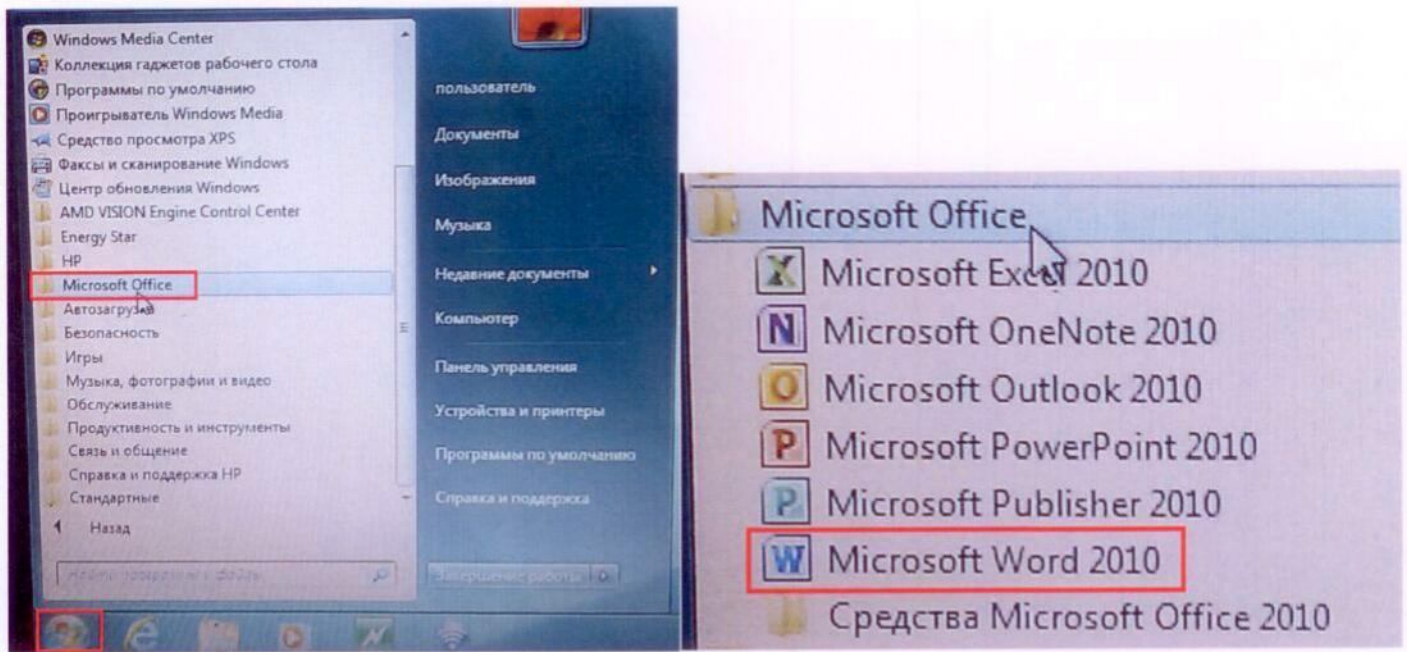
Windows Media Center
Коллекция гаджетов рабочего стола
Программы по умолчанию
Проигрыватель Windows Media
Средство просмотра XPS
Факсы и сканирование Windows
Центр обновления Windows
AMD VISION Engine Control Center
Energy Star
HP
Microsoft Office
Автозагрузка
Безопасность
Игры
Музыка, фотографии и видео
Обслуживание
Продуктивность и инструменты
Связь и общение
Справка и поддержка HP
Стандартные
Назад
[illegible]

пользователь
Документы
Изображения
Музыка
Недавние документы
Компьютер
Панель управления
Устройства и принтеры
Программы по умолчанию
Справка и поддержка
Завершение работы

Microsoft Office
Microsoft Excel 2010
Microsoft OneNote 2010
Microsoft Outlook 2010
Microsoft PowerPoint 2010
Microsoft Publisher 2010
Microsoft Word 2010
Средства Microsoft Office 2010